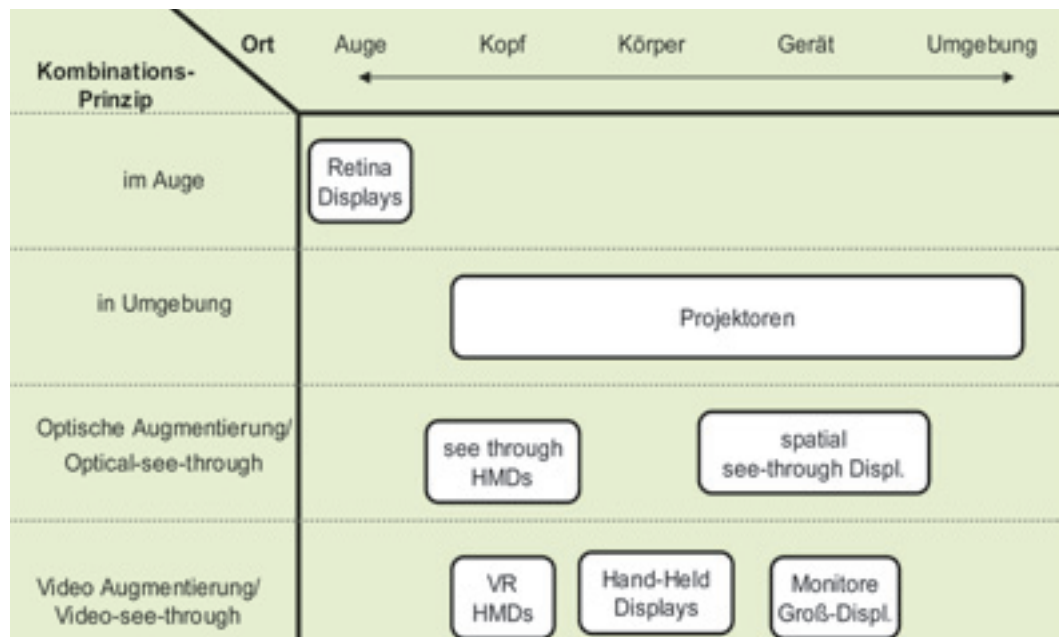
| Ort / Kombinations-Prinzip | Auge | Kopf | Körper | Gerät | Umgebung |
|---|---|---|---|---|---|
| im Auge | Retina Displays | | | | |
| in Umgebung | | Projektoren | | | |
| Optische Augmentierung/ Optical-see-through | | see through HMDs | | spatial see-through Displ. | |
| Video Augmentierung/ Video-see-through | | VR HMDs | Hand-Held Displays | Monitore Groß-Displ. | |